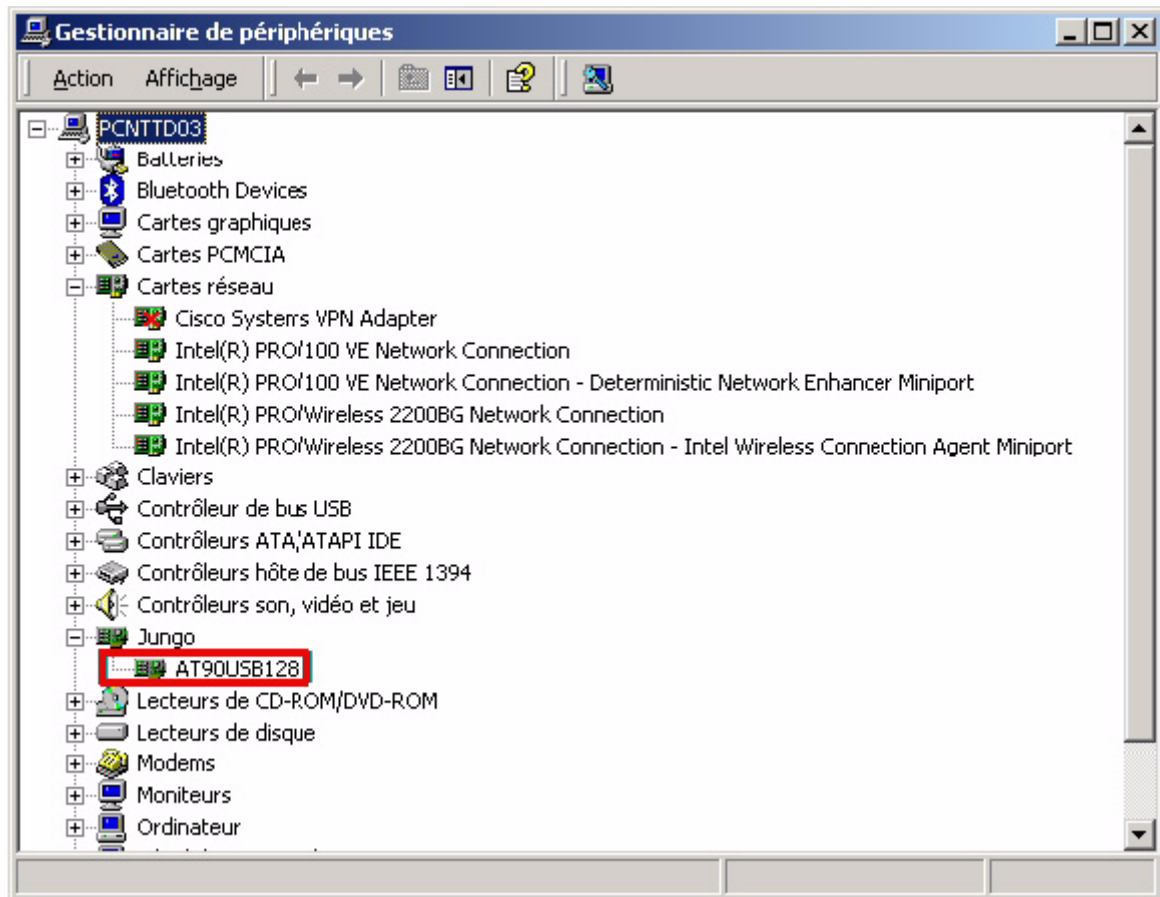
Gestionnaire de périphériques

Action Affichage

PCNTTD03
Batteries
Bluetooth Devices
Cartes graphiques
Cartes PCMCIA
Cartes réseau
Cisco Systems VPN Adapter
Intel(R) PRO/100 VE Network Connection
Intel(R) PRO/100 VE Network Connection - Deterministic Network Enhancer Miniport
Intel(R) PRO/Wireless 2200BG Network Connection
Intel(R) PRO/Wireless 2200BG Network Connection - Intel Wireless Connection Agent Miniport
Claviers
Contrôleur de bus USB
Contrôleurs ATA/ATAPI IDE
Contrôleurs hôte de bus IEEE 1394
Contrôleurs son, vidéo et jeu
Jungo
AT90USB128
Lecteurs de CD-ROM/DVD-ROM
Lecteurs de disque
Modems
Moniteurs
Ordinateur
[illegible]